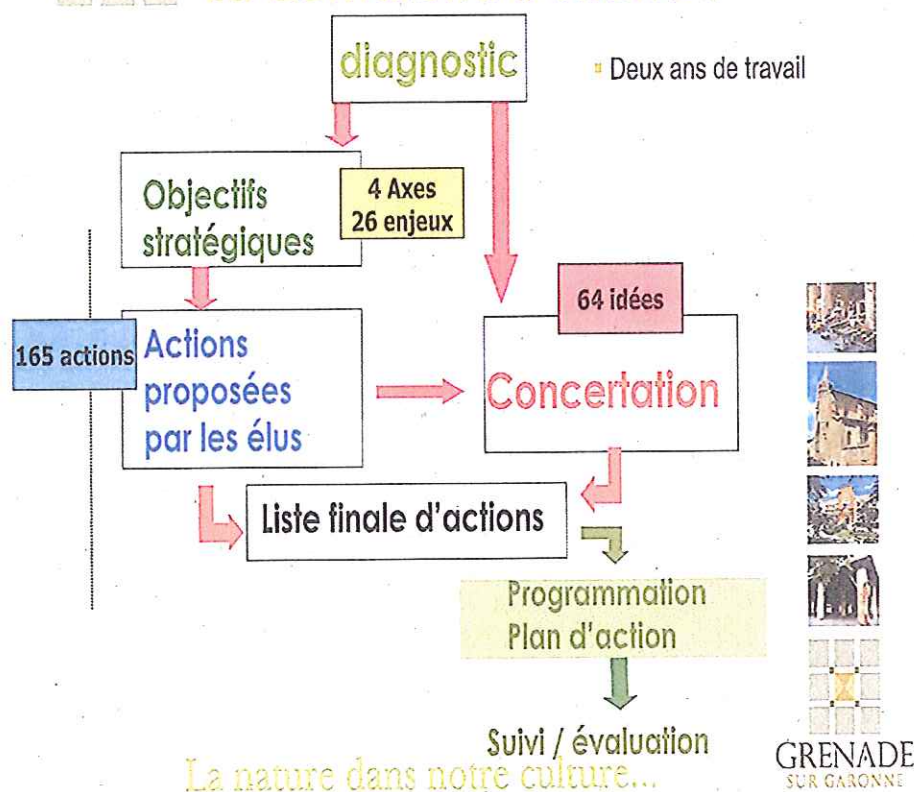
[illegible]

diagnostic

Deux ans de travail

Objectifs stratégiques

4 Axes
26 enjeux

64 idées

165 actions

Actions proposées par les élus

Concertation

Liste finale d'actions

Programmation
Plan d'action

Suivi / évaluation

La nature dans notre culture...

GRENADE
SUR GARONNE